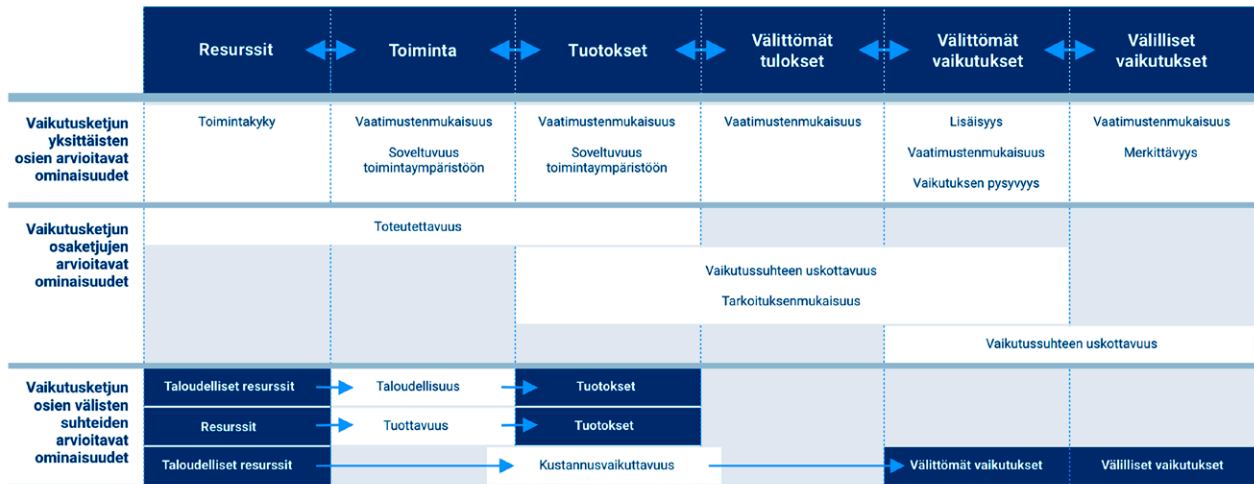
| | Resurssit | Toiminta | Tuotokset | Välittömät tulokset | Välittömät vaikutukset | Välilliset vaikutukset |
|---|---|---|---|---|---|---|
| Vaikutusketjun yksittäisten osien arvioitavat ominaisuudet | Toimintakyky | Vaatimustenmukaisuus<br>Soveltuvuus toimintaympäristöön | Vaatimustenmukaisuus<br>Soveltuvuus toimintaympäristöön | Vaatimustenmukaisuus | Lisäisyys<br>Vaatimustenmukaisuus<br>Vaikutuksen pysyvyys | Vaatimustenmukaisuus<br>Merkittävyys |

Vaikutusketjun osaketjujen arvioitavat ominaisuudet

Toteutettavuus

Vaikutussuhteen uskottavuus

Tarkoituksenmukaisuus

Vaikutussuhteen uskottavuus

Vaikutusketjun osien välisten suhteiden arvioitavat ominaisuudet

Taloudelliset resurssit → Taloudellisuus → Tuotokset

Resurssit → Tuottavuus → Tuotokset

Taloudelliset resurssit → Kustannusvaikuttavuus → Välittömät vaikutukset | Välilliset vaikutukset